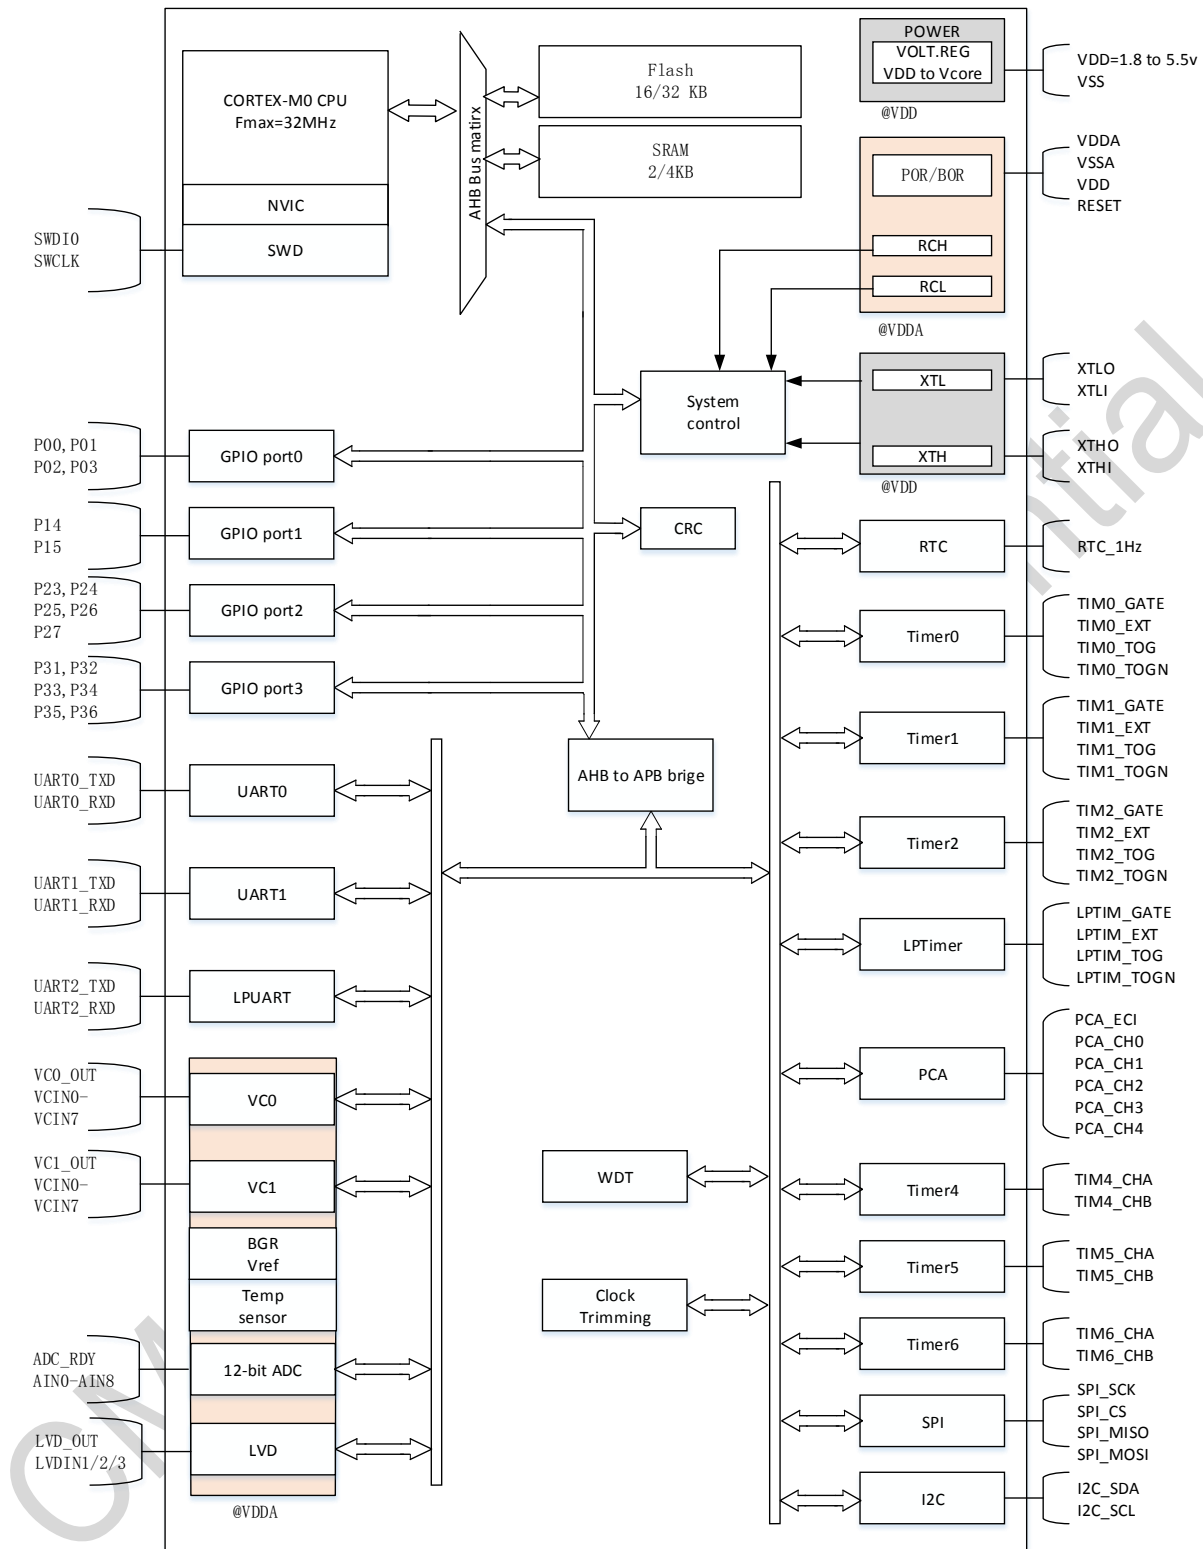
CORTEX-M0 CPU
Fmax=32MHz

NVIC

SWD

SWDIO
SWCLK

AHB Bus matirx

Flash
16/32 KB

SRAM
2/4KB

POWER
VOLT.REG
VDD to Vcore
@VDD

VDD=1.8 to 5.5v
VSS

POR/BOR
RCH
RCL
@VDDA

VDDA
VSSA
VDD
RESET

System
control

XTL
XTH
@VDD

XTLO
XTLI
XTHO
XTHI

P00, P01
P02, P03
GPIO port0

P14
P15
GPIO port1

P23, P24
P25, P26
P27
GPIO port2

P31, P32
P33, P34
P35, P36
GPIO port3

CRC

AHB to APB brige

RTC
RTC_1Hz

Timer0
TIM0_GATE
TIM0_EXT
TIM0_TOG
TIM0_TOGN

Timer1
TIM1_GATE
TIM1_EXT
TIM1_TOG
TIM1_TOGN

Timer2
TIM2_GATE
TIM2_EXT
TIM2_TOG
TIM2_TOGN

LPTimer
LPTIM_GATE
LPTIM_EXT
LPTIM_TOG
LPTIM_TOGN

PCA
PCA_ECI
PCA_CH0
PCA_CH1
PCA_CH2
PCA_CH3
PCA_CH4

Timer4
TIM4_CHA
TIM4_CHB

Timer5
TIM5_CHA
TIM5_CHB

Timer6
TIM6_CHA
TIM6_CHB

SPI
SPI_SCK
SPI_CS
SPI_MISO
SPI_MOSI

I2C
I2C_SDA
I2C_SCL

UART0_TXD
UART0_RXD
UART0

UART1_TXD
UART1_RXD
UART1

UART2_TXD
UART2_RXD
LPUART

VC0_OUT
VCIN0-
VCIN7
VC0

VC1_OUT
VCIN0-
VCIN7
VC1

BGR
Vref

Temp
sensor

ADC_RDY
AIN0-AIN8
12-bit ADC

LVD_OUT
LVDIN1/2/3
LVD
@VDDA

WDT

Clock
Trimming

CMS Confidential